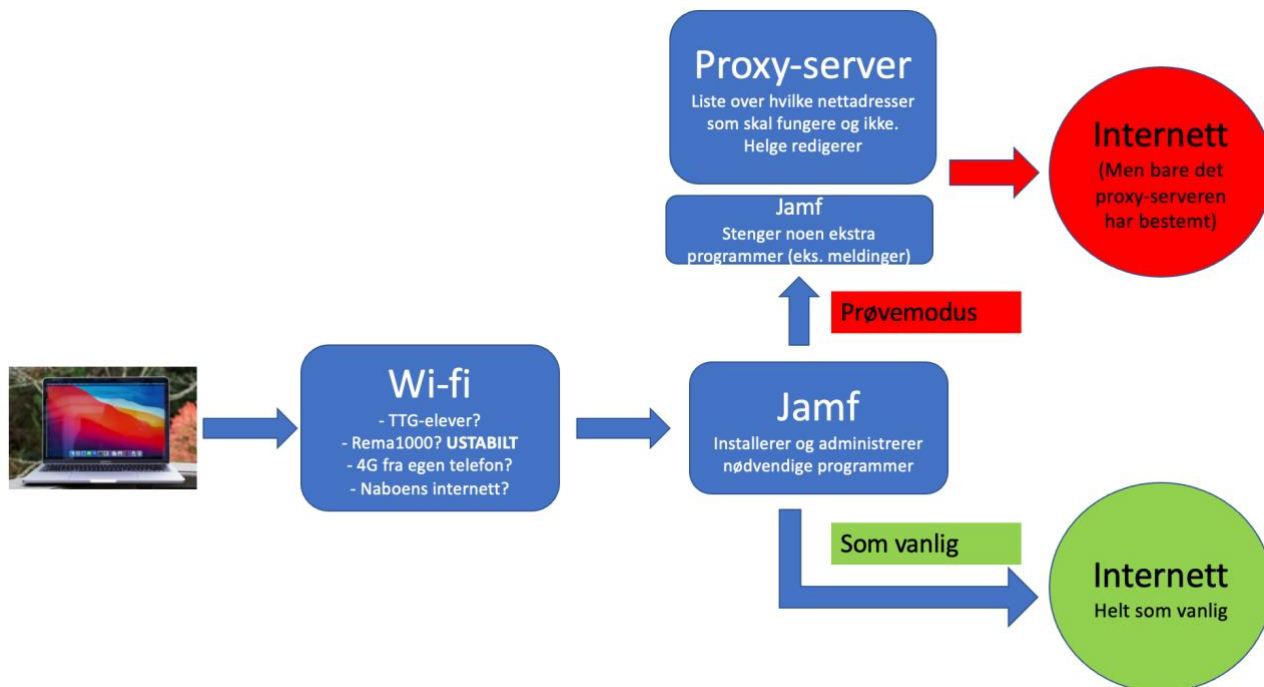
Wi-fi
- TTG-elever?
- Rema1000? USTABILT
- 4G fra egen telefon?
- Naboens internett?

Jamf
Installerer og administrerer nødvendige programmer

Prøvemodus

Jamf
Stenger noen ekstra programmer (eks. meldinger)

Proxy-server
Liste over hvilke nettadresser som skal fungere og ikke.
Helge redigerer

Internett
(Men bare det proxy-serveren har bestemt)

Som vanlig

Internett
Helt som vanlig